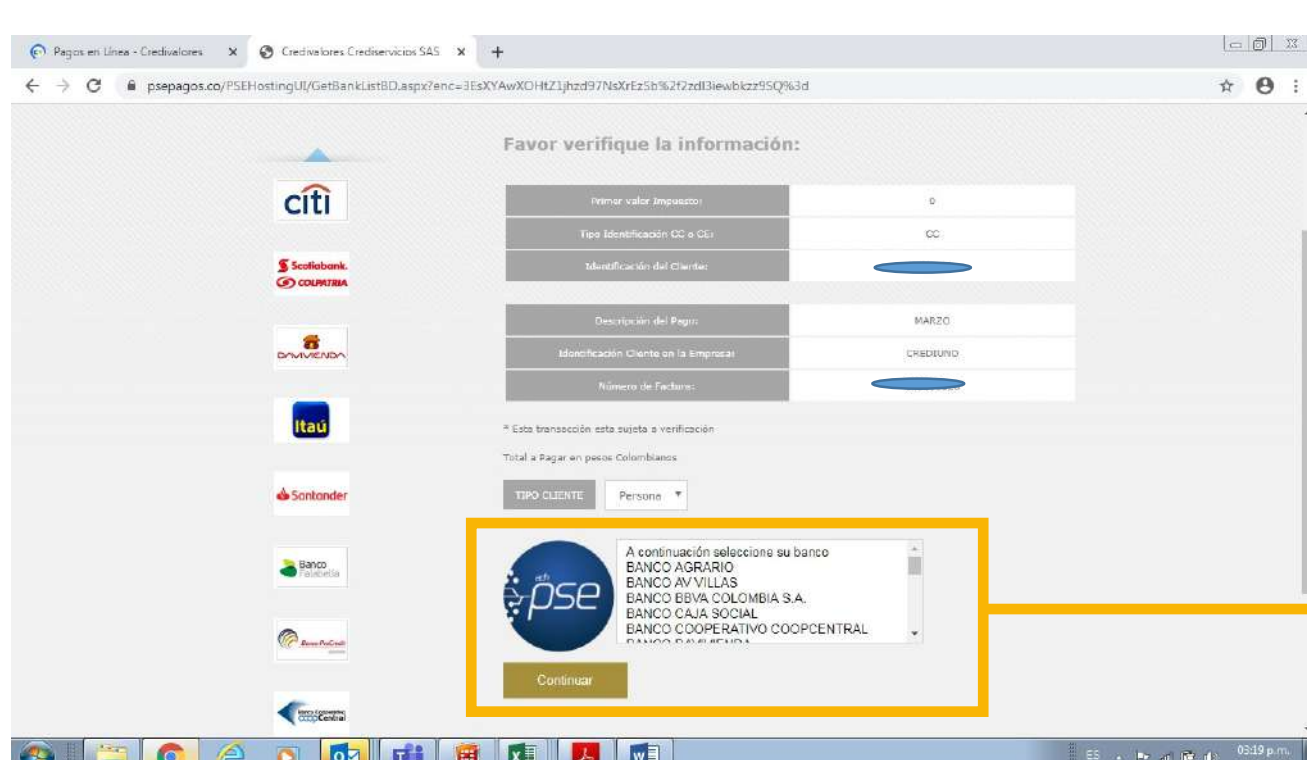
Pagos en Línea - Credivalores × Credivalores Crediservicios SAS × +

psepagos.co/PSEHostingUI/GetBankListBD.aspx?enc=3EsXYAwXOHtZ1jhzd97NsXrEz5b%2f2zdl3iewbkzz9SQ%3d

Favor verifique la información:

citi

Scotiabank. COLPATRIA

DAVIVIENDA

Itaú

Santander

Banco Falabella

Banco ProCredit

Banco Cooperativo Coopcentral

| Primer valor Impuesto: | 0 |
|---|---|
| Tipo Identificación CC o CE: | CC |
| Identificación del Cliente: | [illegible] |

| Descripción del Pago: | MARZO |
|---|---|
| Identificación Cliente en la Empresa: | CREDIUNO |
| Número de Factura: | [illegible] |

* Esta transacción esta sujeta a verificación

Total a Pagar en pesos Colombianos

TIPO CLIENTE Persona

ach pse

A continuación seleccione su banco
BANCO AGRARIO
BANCO AV VILLAS
BANCO BBVA COLOMBIA S.A.
BANCO CAJA SOCIAL
BANCO COOPERATIVO COOPCENTRAL
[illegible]

Continuar

ES 03:19 p.m.